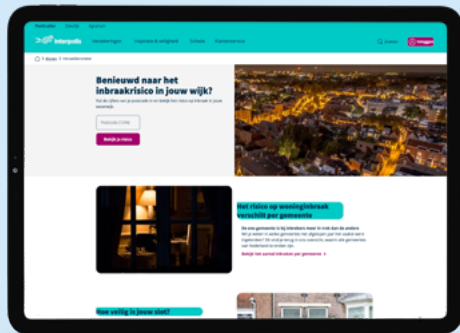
Particulier Zakelijk Agrarisch

Interpolis

Verzekeringen Inspiratie & veiligheid Schade Klantenservice

Zoeken Inloggen

Benieuwd naar het inbraakrisico in jouw wijk?

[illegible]

Postcode 1234 AB

Bekijk je risico

Het risico op woninginbraak verschilt per gemeente

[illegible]

Bekijk het aantal inbraken per gemeente

Hoe veilig is jouw slot?